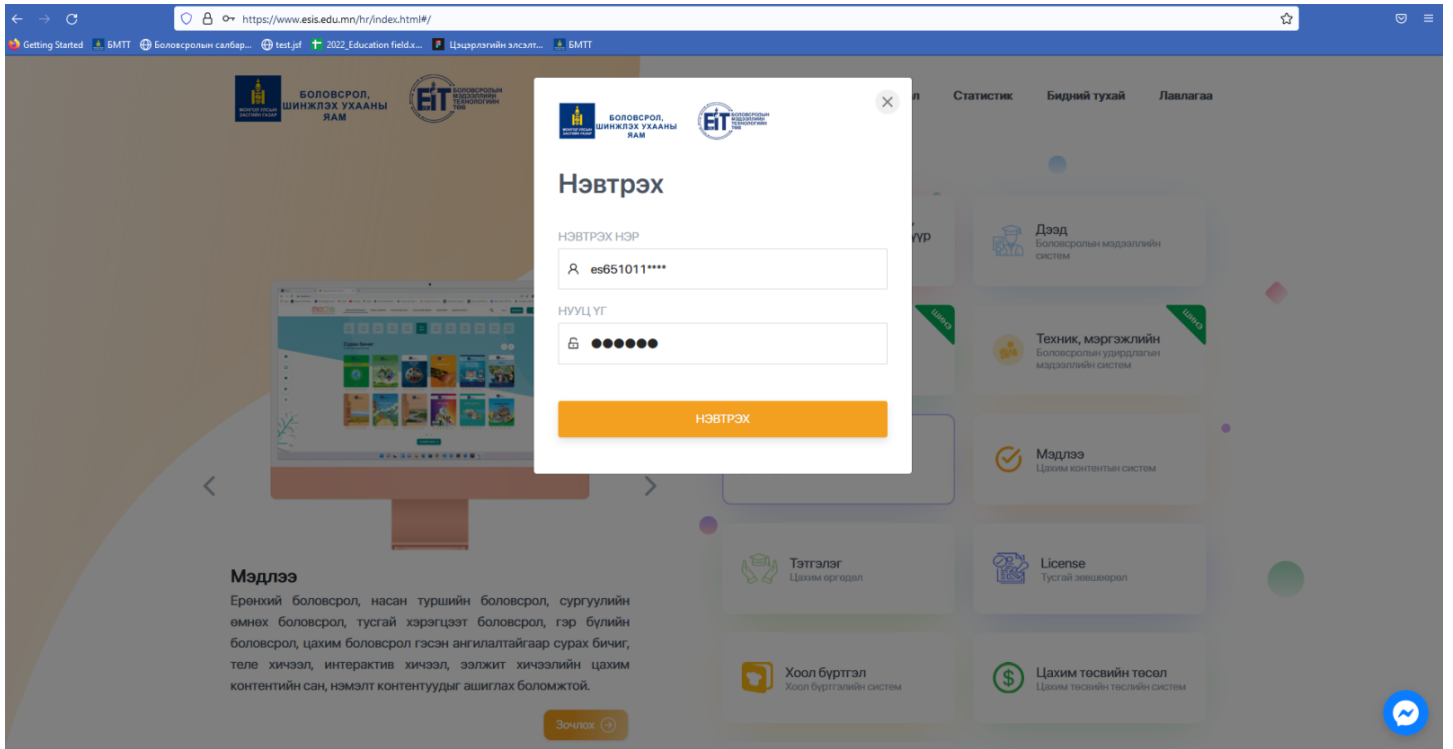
https://www.esis.edu.mn/hr/index.html#/

Getting Started БМТТ Боловсролын салбар... test.jsf 2022_Education field.x... Цэцэрлэгийн элсэлт... БМТТ

БОЛОВСРОЛ, ШИНЖЛЭХ УХААНЫ ЯАМ

л Статистик Бидний тухай Лавлагаа

БОЛОВСРОЛ, ШИНЖЛЭХ УХААНЫ ЯАМ

Нэвтрэх

НЭВТРЭХ НЭР
es651011****

НУУЦ ҮГ
●●●●●●

НЭВТРЭХ

үүр

Дээд
Боловсролын мэдээллийн систем

шинэ

шинэ

Техник, мэргэжлийн
Боловсролын удирдлагын мэдээллийн систем

Мэдлээ
Цахим контентын систем

Тэтгэлэг
Цахим өргөдөл

License
Тусгай зөвшөөрөл

Хоол бүртгэл
Хоол бүртгэлийн систем

Цахим төсвийн төсөл
Цахим төсвийн төслийн систем

Мэдлээ
Ерөнхий боловсрол, насан туршийн боловсрол, сургуулийн өмнөх боловсрол, тусгай хэрэгцээт боловсрол, гэр бүлийн боловсрол, цахим боловсрол гэсэн ангилалтайгаар сурах бичиг, теле хичээл, интерактив хичээл, ээлжит хичээлийн цахим контентийн сан, нэмэлт контентуудыг ашиглах боломжтой.

Зочлох